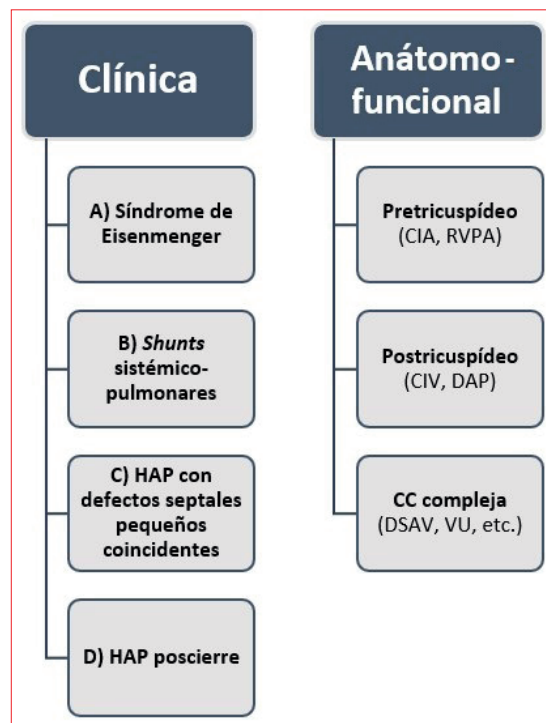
Clínica

A) Síndrome de Eisenmenger

B) Shunts sistémico-pulmonares

C) HAP con defectos septales pequeños coincidentes

D) HAP poscierre

Anátomo-funcional

Pretricuspídeo (CIA, RVPA)

Postricuspídeo (CIV, DAP)

CC compleja (DSAV, VU, etc.)